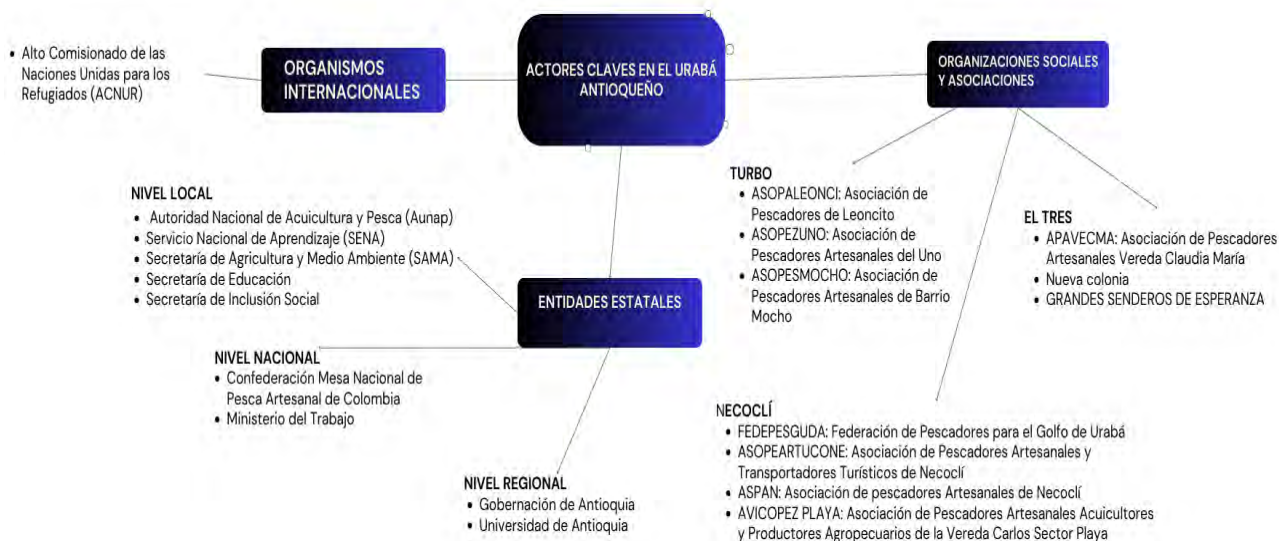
ACTORES CLAVES EN EL URABÁ ANTIOQUEÑO

ORGANISMOS INTERNACIONALES

• Alto Comisionado de las Naciones Unidas para los Refugiados (ACNUR)

ORGANIZACIONES SOCIALES Y ASOCIACIONES

TURBO
• ASOPALEONCI: Asociación de Pescadores de Leoncito
• ASOPEZUNO: Asociación de Pescadores Artesanales del Uno
• ASOPESMOCHO: Asociación de Pescadores Artesanales de Barrio Mocho

EL TRES
• APAVECMA: Asociación de Pescadores Artesanales Vereda Claudia María
• Nueva colonia
• GRANDES SENDEROS DE ESPERANZA

NECOCLÍ
• FEDEPESGUDA: Federación de Pescadores para el Golfo de Urabá
• ASOPEARTUCONE: Asociación de Pescadores Artesanales y Transportadores Turísticos de Necoclí
• ASPAN: Asociación de pescadores Artesanales de Necoclí
• AVICOPEZ PLAYA: Asociación de Pescadores Artesanales Acuicultores y Productores Agropecuarios de la Vereda Carlos Sector Playa

ENTIDADES ESTATALES

NIVEL LOCAL
• Autoridad Nacional de Acuicultura y Pesca (Aunap)
• Servicio Nacional de Aprendizaje (SENA)
• Secretaría de Agricultura y Medio Ambiente (SAMA)
• Secretaría de Educación
• Secretaría de Inclusión Social

NIVEL NACIONAL
• Confederación Mesa Nacional de Pesca Artesanal de Colombia
• Ministerio del Trabajo

NIVEL REGIONAL
• Gobernación de Antioquia
• Universidad de Antioquia